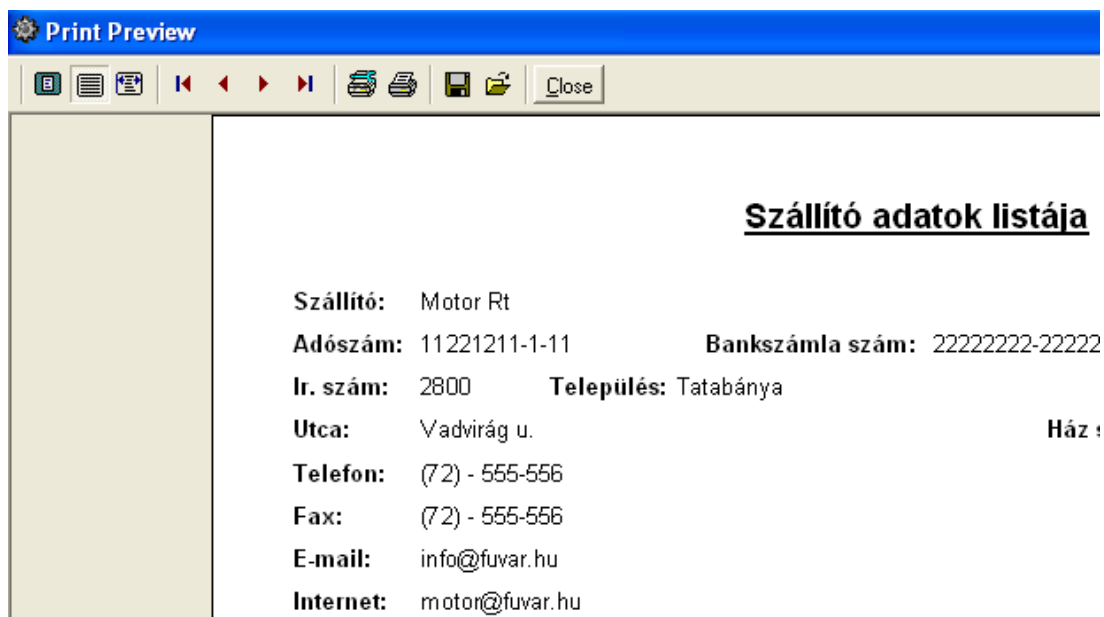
Print Preview

Close

Szállító adatok listája

Szállító: Motor Rt

Adószám: 11221211-1-11 Bankszámla szám: 22222222-22222

Ir. szám: 2800 Település: Tatabánya

Utca: Vadvirág u. Ház s

Telefon: (72) - 555-556

Fax: (72) - 555-556

E-mail: info@fuvar.hu

Internet: motor@fuvar.hu